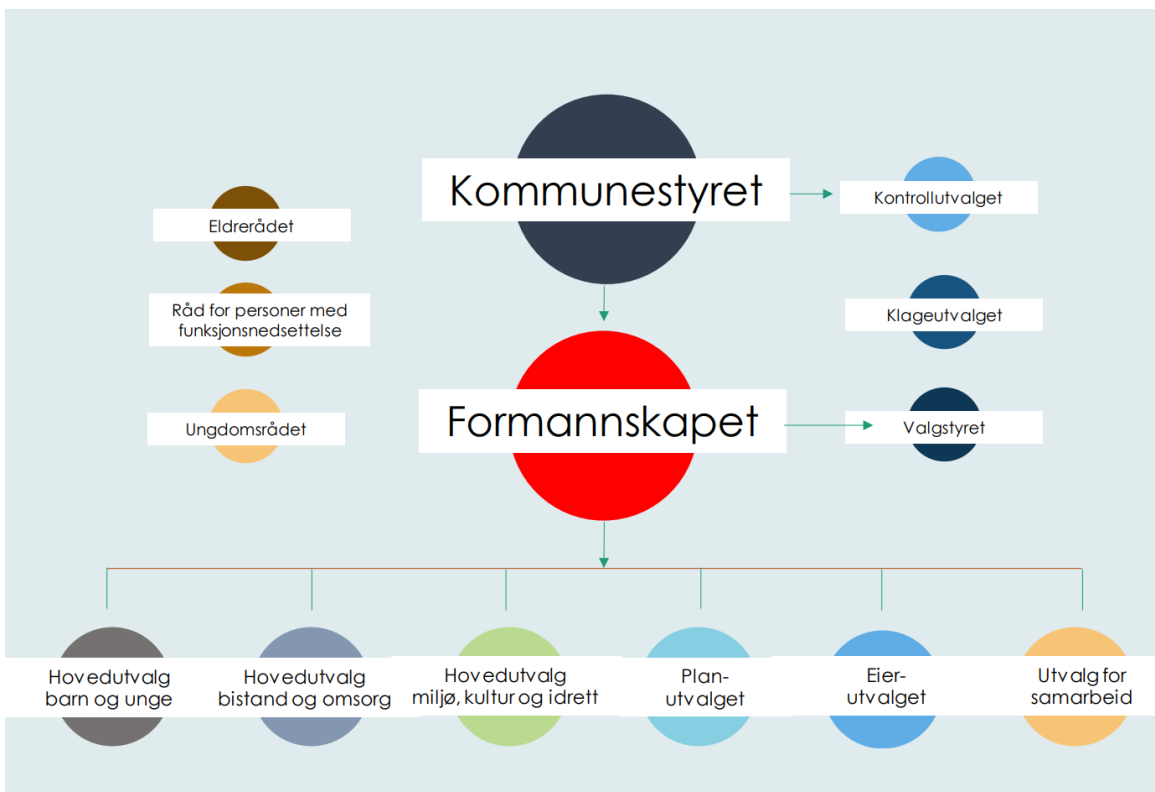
Kommunestyret

Kontrollutvalget

Eldrerådet

Råd for personer med funksjonsnedsettelse

Klageutvalget

Ungdomsrådet

Formannskapet

Valgstyret

Hovedutvalg barn og unge

Hovedutvalg bistand og omsorg

Hovedutvalg miljø, kultur og idrett

Plan-utvalget

Eier-utvalget

Utvalg for samarbeid